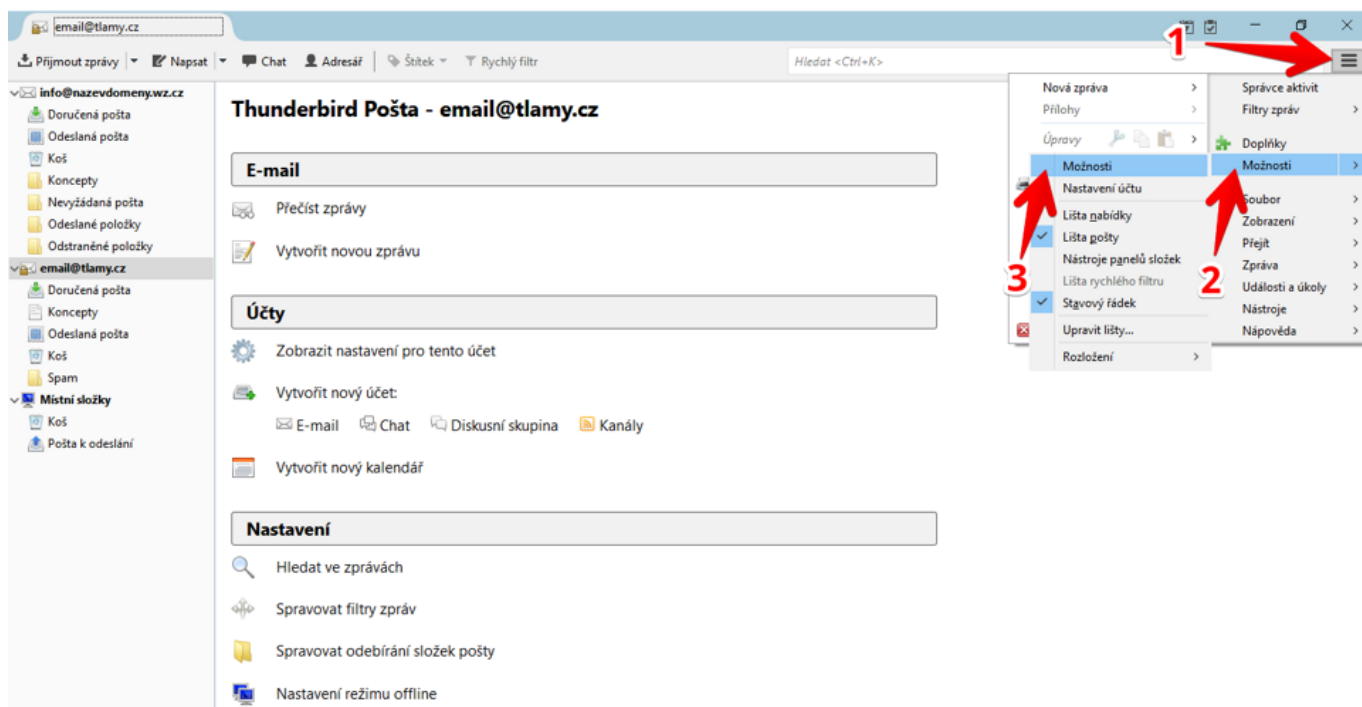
email@tlamy.cz

Přijmout zprávy | Napsat | Chat | Adresář | Štítek | Rychlý filtr | Hledat <Ctrl+K>

1

info@nazevdomeny.wz.cz
Doručená pošta
Odeslaná pošta
Koš
Koncepty
Nevyžádaná pošta
Odeslané položky
Odstraněné položky
email@tlamy.cz
Doručená pošta
Koncepty
Odeslaná pošta
Koš
Spam
Místní složky
Koš
Pošta k odeslání

Thunderbird Pošta - email@tlamy.cz

E-mail

Přečíst zprávy

Vytvořit novou zprávu

Účty

Zobrazit nastavení pro tento účet

Vytvořit nový účet:

E-mail Chat Diskusní skupina Kanály

Vytvořit nový kalendář

Nastavení

Hledat ve zprávách

Spravovat filtry zpráv

Spravovat odebírání složek pošty

Nastavení režimu offline

Nová zpráva
Přílohy
Úpravy
Možnosti
Nastavení účtu
Lišta nabídky
Lišta pošty
Nástroje panelů složek
Lišta rychlého filtru
Stavový řádek
Upravit lišty...
Rozložení

3

Správce aktivit
Filtry zpráv
Doplňky
Možnosti
Soubor
Zobrazení
Přejít
Zpráva
Události a úkoly
Nástroje
Nápověda

2